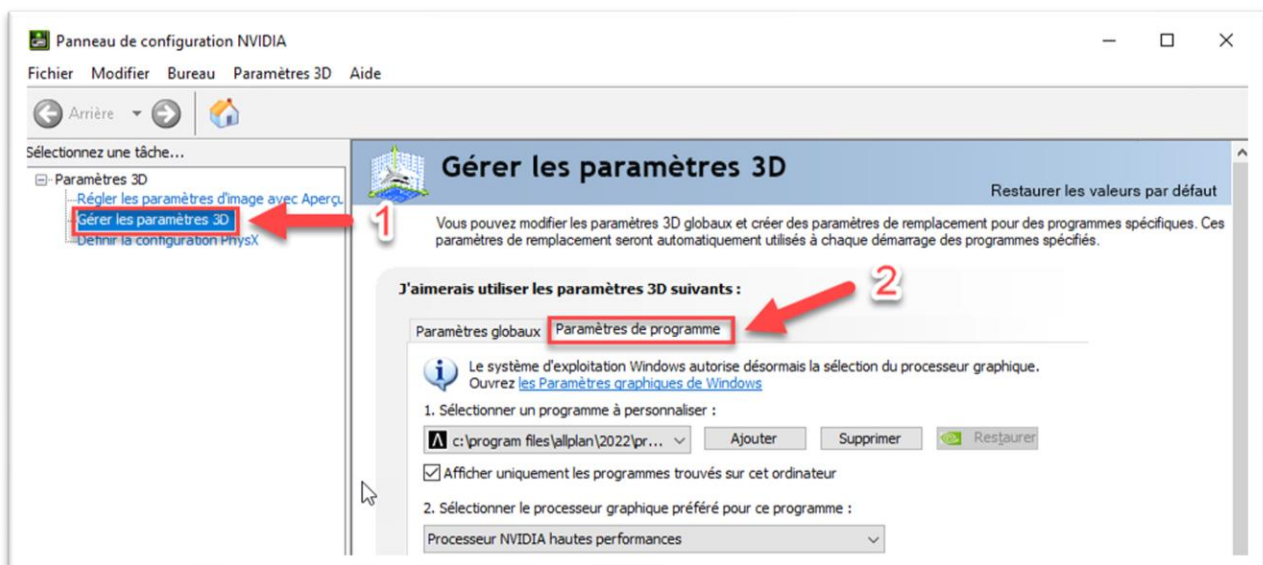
Panneau de configuration NVIDIA

Fichier Modifier Bureau Paramètres 3D Aide

Arrière

Sélectionnez une tâche...

Paramètres 3D
Régler les paramètres d'image avec Aperçu
Gérer les paramètres 3D
Définir la configuration PhysX

1

Gérer les paramètres 3D

Restaurer les valeurs par défaut

Vous pouvez modifier les paramètres 3D globaux et créer des paramètres de remplacement pour des programmes spécifiques. Ces paramètres de remplacement seront automatiquement utilisés à chaque démarrage des programmes spécifiés.

2

J'aimerais utiliser les paramètres 3D suivants :

Paramètres globaux | Paramètres de programme

Le système d'exploitation Windows autorise désormais la sélection du processeur graphique. Ouvrez les Paramètres graphiques de Windows

1. Sélectionner un programme à personnaliser :

c:\program files\allplan\2022\pr... | Ajouter | Supprimer | Restaurer

Afficher uniquement les programmes trouvés sur cet ordinateur

2. Sélectionner le processeur graphique préféré pour ce programme :

Processeur NVIDIA hautes performances